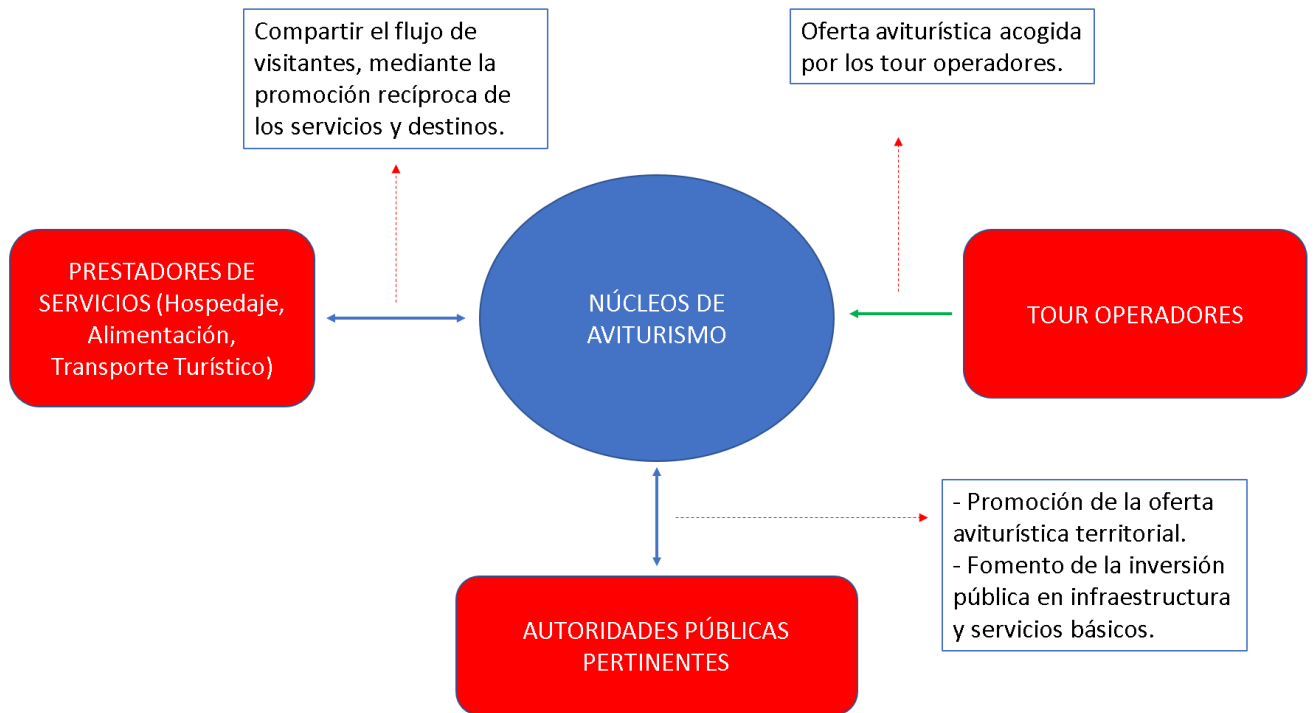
Compartir el flujo de visitantes, mediante la promoción recíproca de los servicios y destinos.

Oferta aviturística acogida por los tour operadores.

PRESTADORES DE SERVICIOS (Hospedaje, Alimentación, Transporte Turístico)

NÚCLEOS DE AVITURISMO

TOUR OPERADORES

- Promoción de la oferta aviturística territorial.
- Fomento de la inversión pública en infraestructura y servicios básicos.

AUTORIDADES PÚBLICAS PERTINENTES